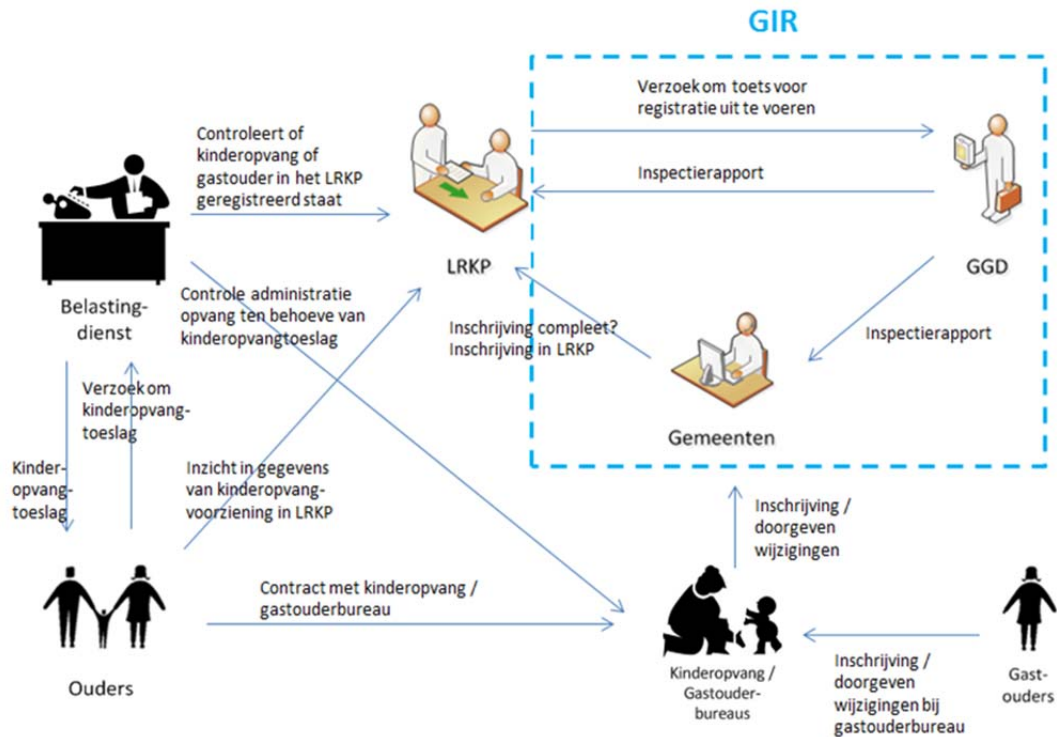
GIR

Controleert of kinderopvang of gastouder in het LRKP geregistreerd staat

Verzoek om toets voor registratie uit te voeren

Inspectierapport

LRKP

GGD

Belasting-dienst

Controle administratie opvang ten behoeve van kinderopvangtoeslag

Inschrijving compleet? Inschrijving in LRKP

Inspectierapport

Verzoek om kinderopvang-toeslag

Kinder-opvang-toeslag

Gemeenten

Inzicht in gegevens van kinderopvang-voorziening in LRKP

Inschrijving / doorgeven wijzigingen

Contract met kinderopvang / gastouderbureau

Ouders

Kinderopvang / Gastouder-bureaus

Inschrijving / doorgeven wijzigingen bij gastouderbureau

Gast-ouders